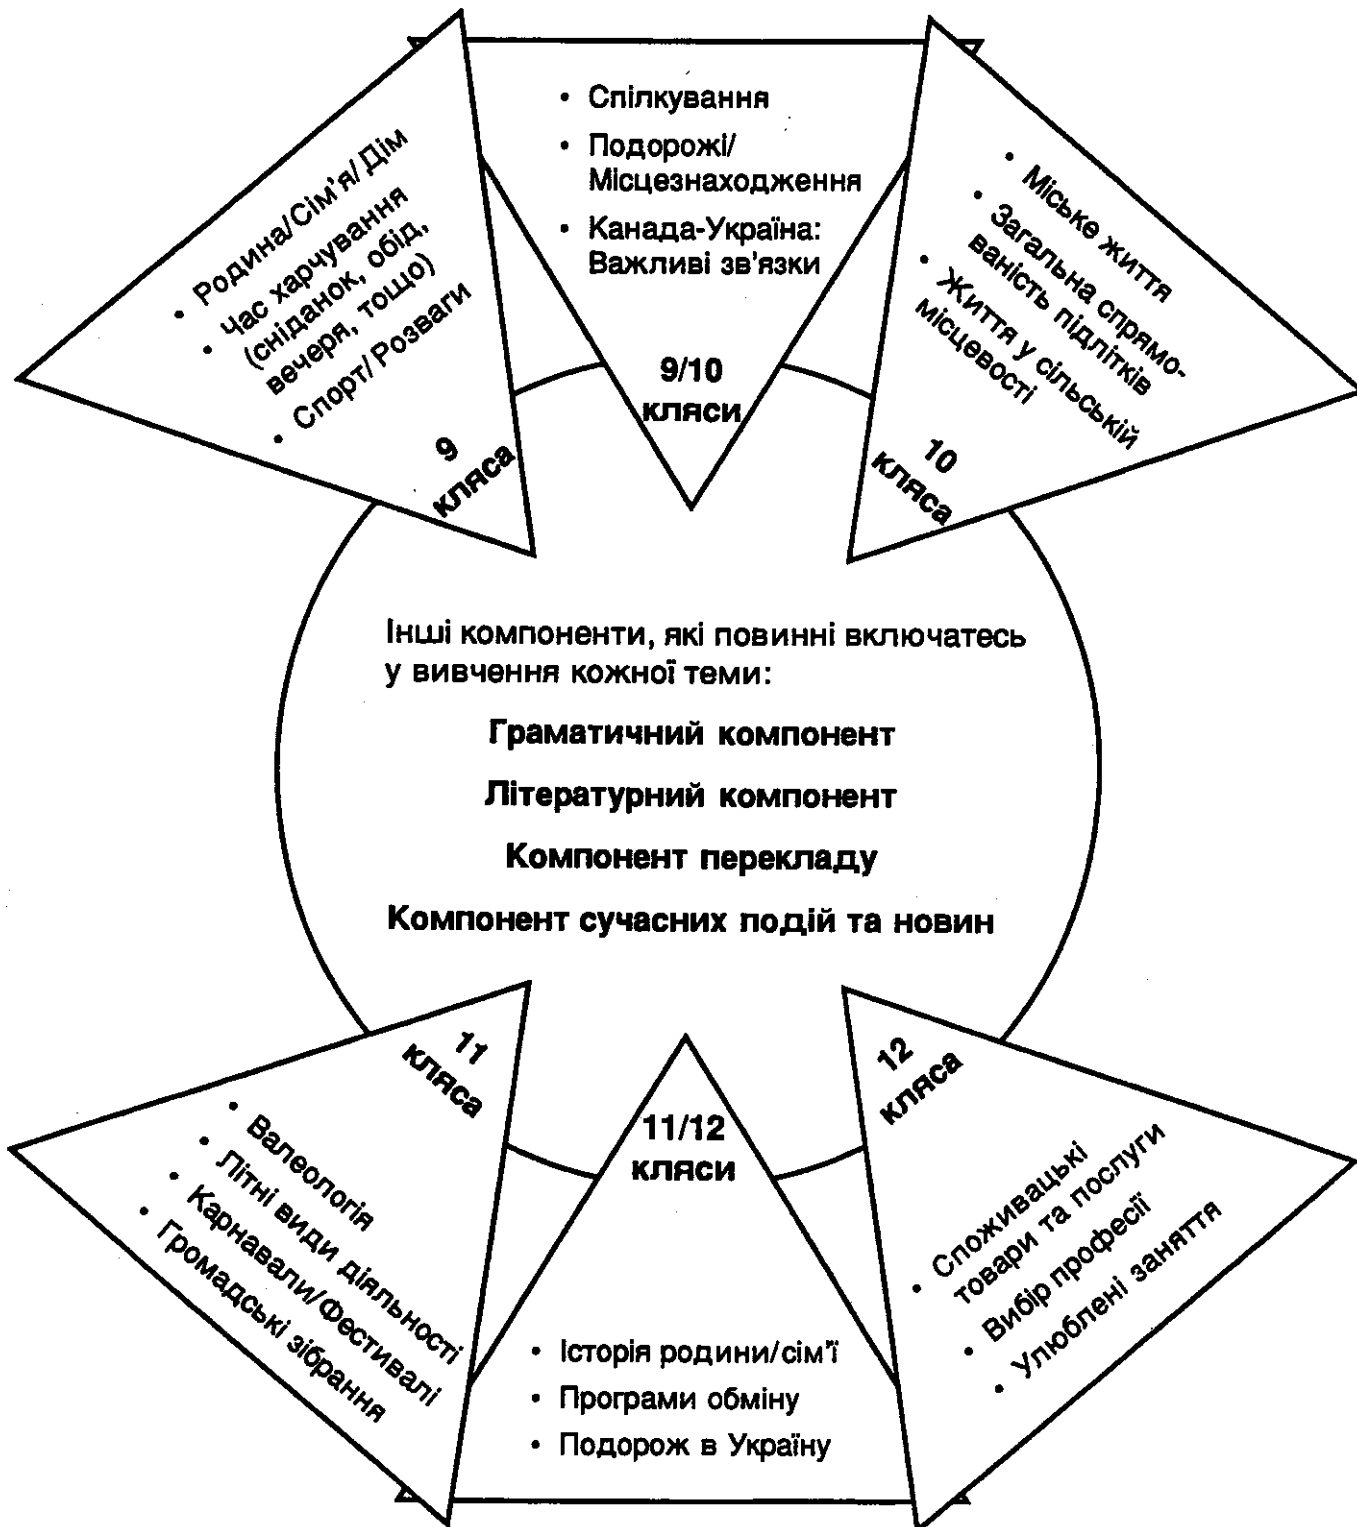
• Родина/Сім'я/ Дім
• Час харчування (сніданок, обід, вечеря, тощо)
• Спорт/ Розваги

9 кляса

• Спілкування
• Подорожі/ Місцезнаходження
• Канада-Україна: Важливі зв'язки

9/10 кляси

• Міське життя
• Загальна спрямованість підлітків
• Життя у сільській місцевості

10 кляса

Інші компоненти, які повинні включатесь у вивчення кожної теми:

Граматичний компонент

Літературний компонент

Компонент перекладу

Компонент сучасних подій та новин

11 кляса

• Валеологія
• Літні види діяльності
• Карнавали/Фестивалі
• Громадські зібрання

11/12 кляси

• Історія родини/сім'ї
• Програми обміну
• Подорож в Україну

12 кляса

• Споживацькі товари та послуги
• Вибір професії
• Улюблені заняття